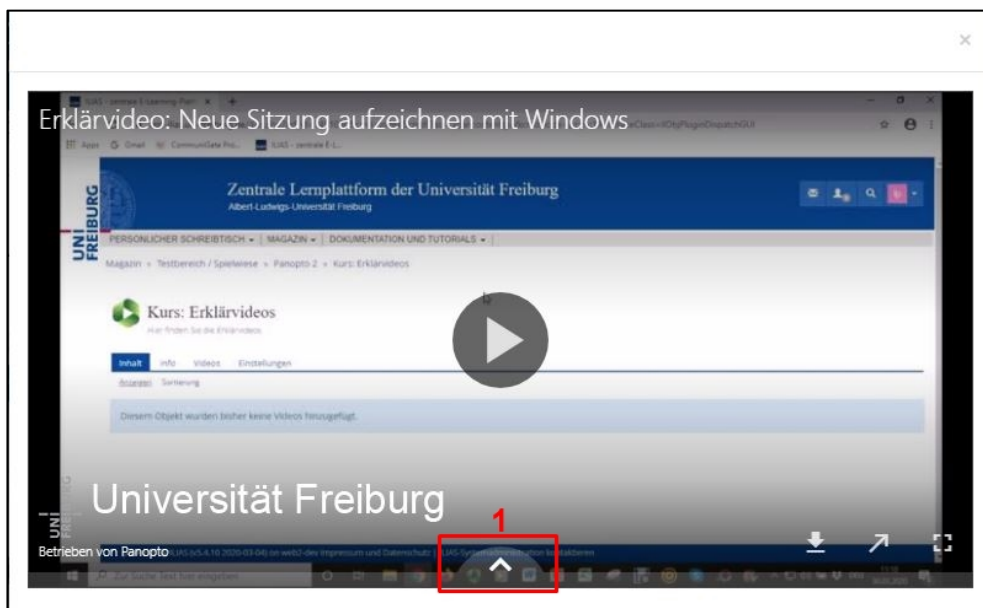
×

Erklärvideo: Neue Sitzung aufzeichnen mit Windows

Apps Gmail CommuniGate Pro ILIAS - zentrale E-L...

UNI FREIBURG

Zentrale Lernplattform der Universität Freiburg
Albert-Ludwigs-Universität Freiburg

PERSÖNLICHER SCHREIBTISCH ▾ | MAGAZIN ▾ | DOKUMENTATION UND TUTORIALS ▾

Magazin » Testbereich / Spielwiese » Panopto-2 » Kurs: Erklärvideos

Kurs: Erklärvideos
Hier finden Sie die Erklärvideos

Inhalt Info Videos Einstellungen

Anzeigen Sortierung

Diesem Objekt wurden bisher keine Videos hinzugefügt.

Universität Freiburg

1

Betrieben von Panopto ILIAS (v5.4.10 2020-03-04) on web2-dev Impressum und Datenschutz | ILIAS-Systemadministration kontaktieren

Zur Suche Text hier eingeben